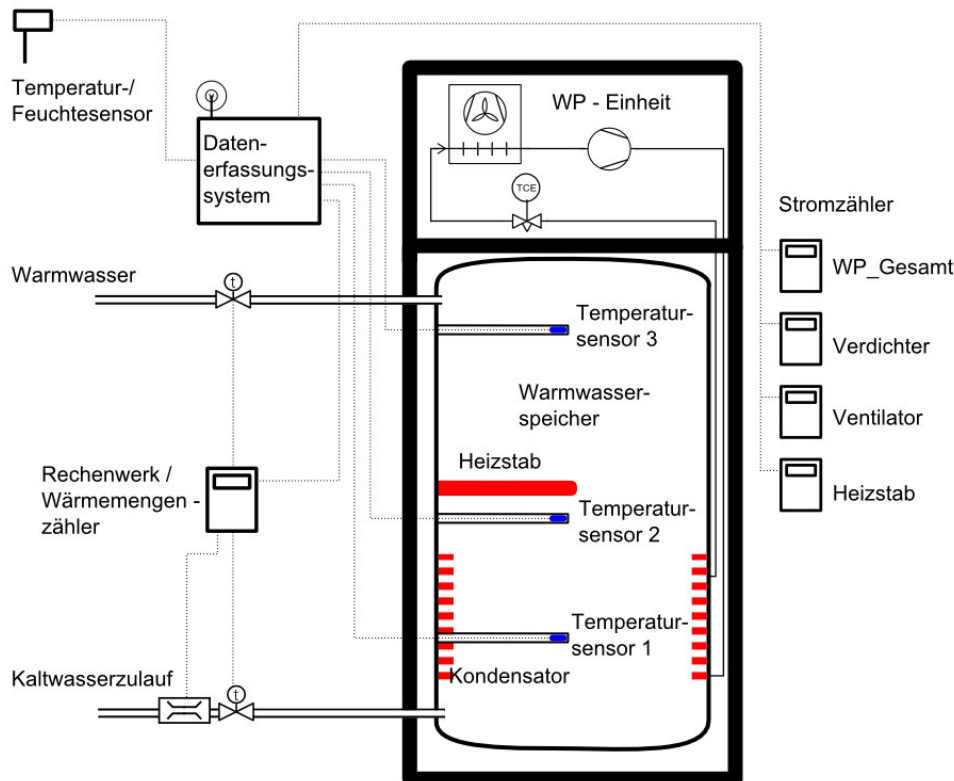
Temperatur-/
Feuchtesensor

Daten-
erfassungs-
system

WP - Einheit

TCE

Stromzähler

WP_Gesamt

Verdichter

Ventilator

Heizstab

Warmwasser

t

Temperatursensor 3

Warmwasserspeicher

Heizstab

Rechenwerk /
Wärmemengen -
zähler

Temperatursensor 2

Temperatursensor 1

Kondensator

Kaltwasserzulauf

t